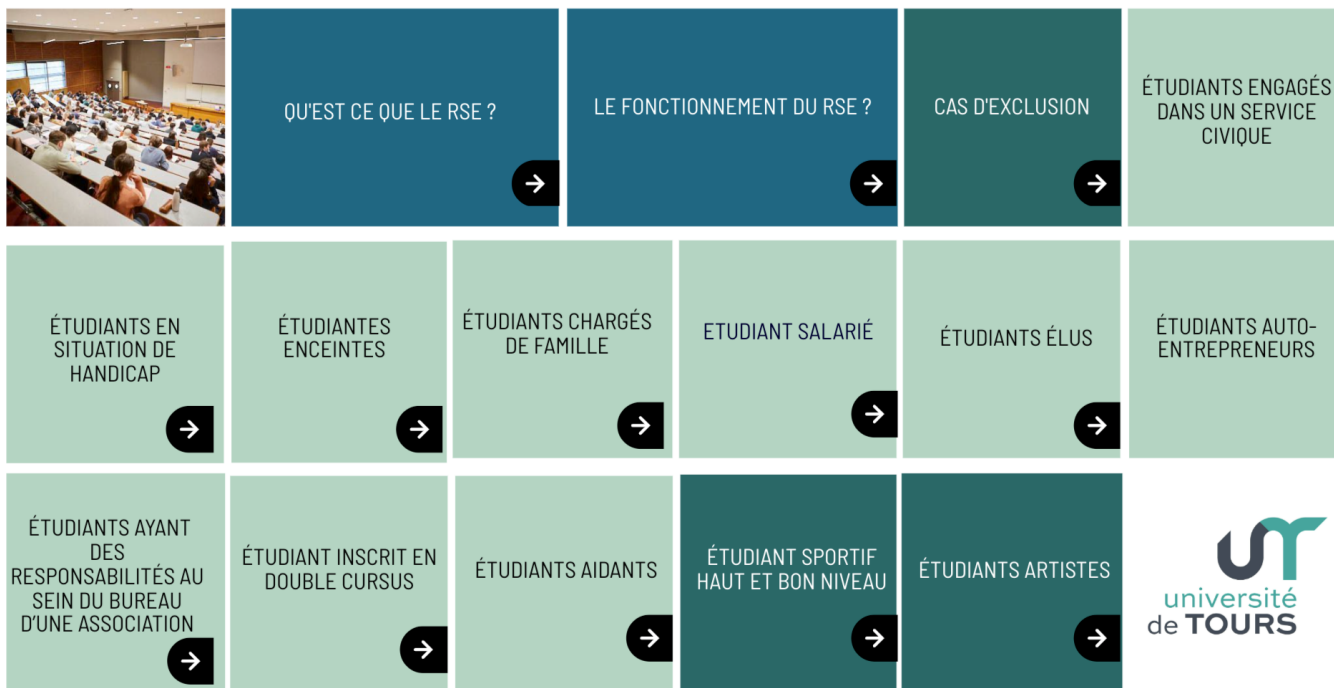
QU'EST CE QUE LE RSE ?

LE FONCTIONNEMENT DU RSE ?

CAS D'EXCLUSION

ÉTUDIANTS ENGAGÉS DANS UN SERVICE CIVIQUE

ÉTUDIANTS EN SITUATION DE HANDICAP

ÉTUDIANTES ENCEINTES

ÉTUDIANTS CHARGÉS DE FAMILLE

ETUDIANT SALARIÉ

ÉTUDIANTS ÉLUS

ÉTUDIANTS AUTO-ENTREPRENEURS

ÉTUDIANTS AYANT DES RESPONSABILITÉS AU SEIN DU BUREAU D'UNE ASSOCIATION

ÉTUDIANT INSCRIT EN DOUBLE CURSUS

ÉTUDIANTS AIDANTS

ÉTUDIANT SPORTIF HAUT ET BON NIVEAU

ÉTUDIANTS ARTISTES

université de TOURS